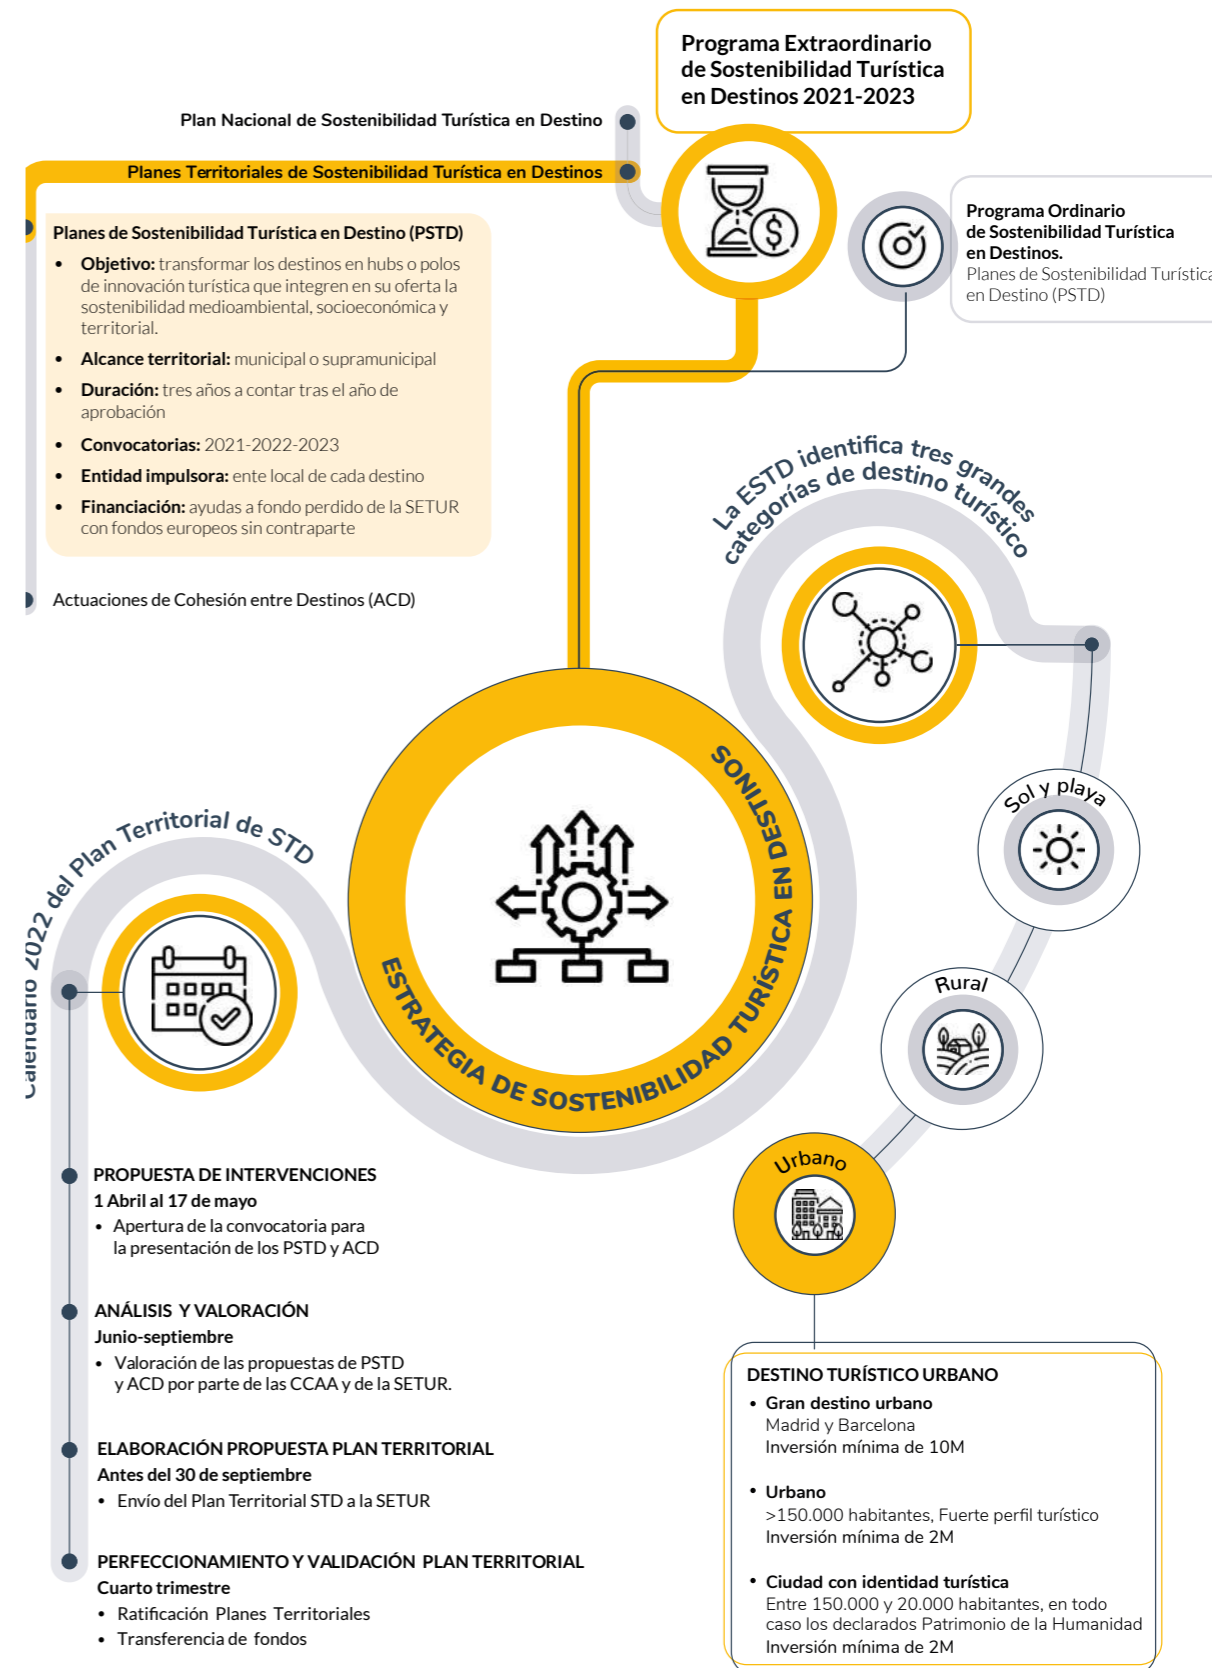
Programa Extraordinario de Sostenibilidad Turística en Destinos 2021-2023

Plan Nacional de Sostenibilidad Turística en Destino

Planes Territoriales de Sostenibilidad Turística en Destinos

Planes de Sostenibilidad Turística en Destino (PSTD)

• Objetivo: transformar los destinos en hubs o polos de innovación turística que integren en su oferta la sostenibilidad medioambiental, socioeconómica y territorial.
• Alcance territorial: municipal o supramunicipal
• Duración: tres años a contar tras el año de aprobación
• Convocatorias: 2021-2022-2023
• Entidad impulsora: ente local de cada destino
• Financiación: ayudas a fondo perdido de la SETUR con fondos europeos sin contraparte

Actuaciones de Cohesión entre Destinos (ACD)

Programa Ordinario de Sostenibilidad Turística en Destinos.
Planes de Sostenibilidad Turística en Destino (PSTD)

La ESTD identifica tres grandes categorías de destino turístico

Sol y playa

Rural

Urbano

ESTRATEGIA DE SOSTENIBILIDAD TURÍSTICA EN DESTINOS

Calendario 2022 del Plan Territorial de STD

PROPUESTA DE INTERVENCIONES
1 Abril al 17 de mayo
• Apertura de la convocatoria para la presentación de los PSTD y ACD

ANÁLISIS Y VALORACIÓN
Junio-septiembre
• Valoración de las propuestas de PSTD y ACD por parte de las CCAA y de la SETUR.

ELABORACIÓN PROPUESTA PLAN TERRITORIAL
Antes del 30 de septiembre
• Envío del Plan Territorial STD a la SETUR

PERFECCIONAMIENTO Y VALIDACIÓN PLAN TERRITORIAL
Cuarto trimestre
• Ratificación Planes Territoriales
• Transferencia de fondos

DESTINO TURÍSTICO URBANO
• Gran destino urbano
Madrid y Barcelona
Inversión mínima de 10M
• Urbano
>150.000 habitantes, Fuerte perfil turístico
Inversión mínima de 2M
• Ciudad con identidad turística
Entre 150.000 y 20.000 habitantes, en todo caso los declarados Patrimonio de la Humanidad
Inversión mínima de 2M